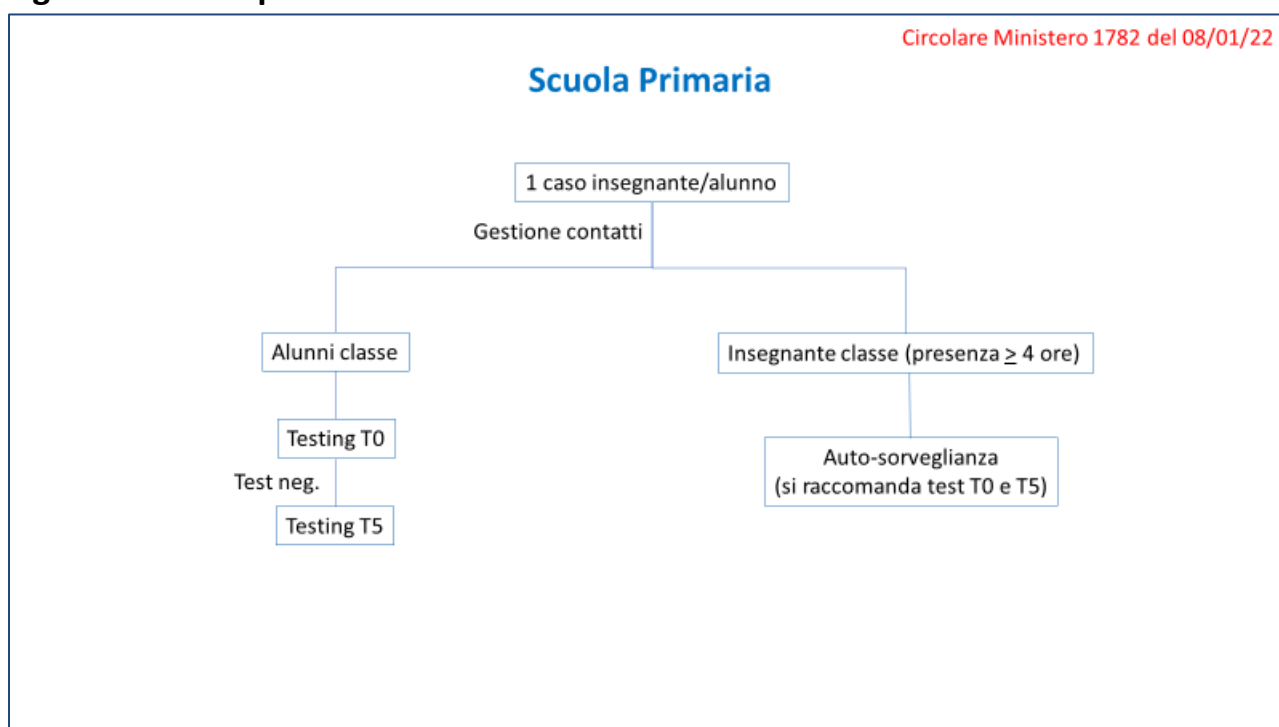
Circolare Ministero 1782 del 08/01/22

Scuola Primaria

1 caso insegnante/alunno

Gestione contatti

Alunni classe

Insegnante classe (presenza $\geq$ 4 ore)

Testing T0

Test neg.

Testing T5

Auto-sorveglianza
(si raccomanda test T0 e T5)